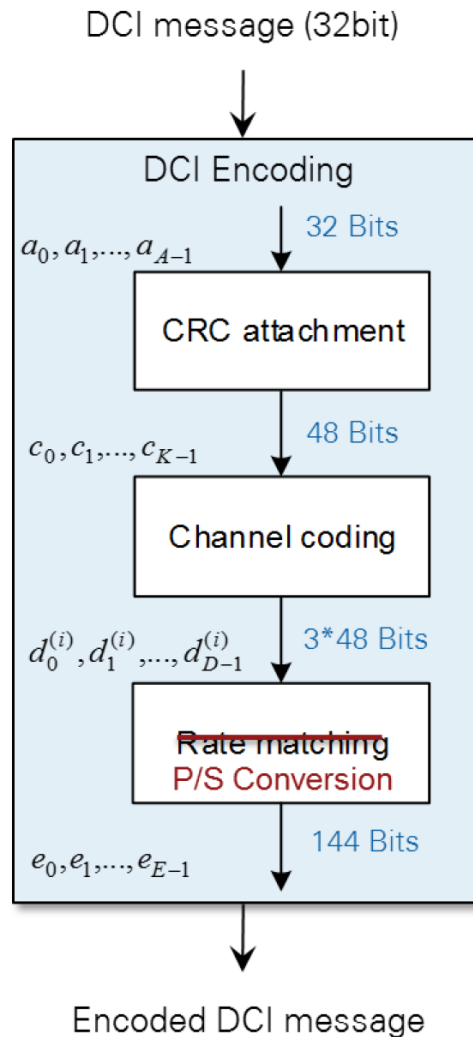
DCI message (32bit)

DCI Encoding

$a_0, a_1, ..., a_{A-1}$

32 Bits

CRC attachment

$c_0, c_1, ..., c_{K-1}$

48 Bits

Channel coding

$d_0^{(i)}, d_1^{(i)}, ..., d_{D-1}^{(i)}$

3*48 Bits

Rate matching

P/S Conversion

$e_0, e_1, ..., e_{E-1}$

144 Bits

Encoded DCI message